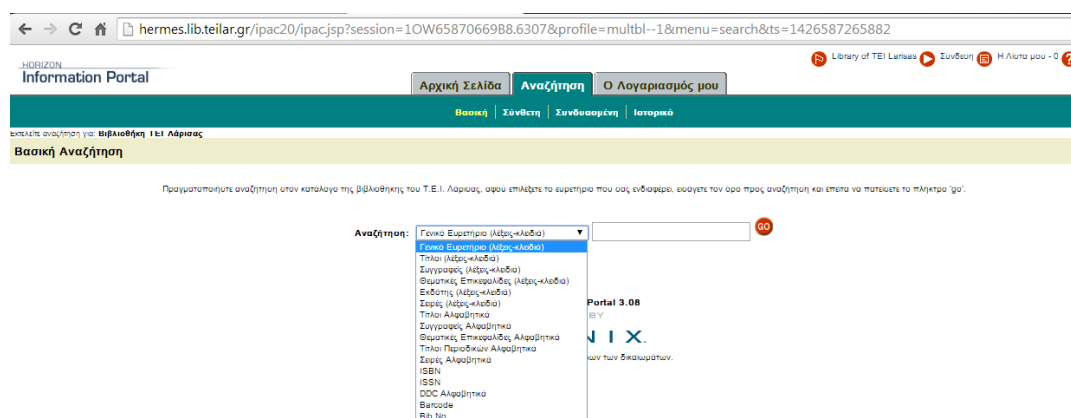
hermes.lib.teilar.gr/ipac20/ipac.jsp?session=1OW65870669B8.6307&profile=multbl--1&menu=search&ts=1426587265882

HORIZON
Information Portal

Library of TEI Larisas Σύνδεση Η Λίστα μου - 0

Αρχική Σελίδα | Αναζήτηση | Ο Λογαριασμός μου

Βασική | Σύνθετη | Συνδυασμένη | Ιστορικό

Εκτελείτε αναζήτηση για: Βιβλιοθήκη ΤΕΙ Λάρισας

Βασική Αναζήτηση

Πραγματοποιήστε αναζήτηση στον κατάλογο της βιβλιοθήκης του Τ.Ε.Ι. Λάρισας, αφού επιλέξετε το ευρετήριο που σας ενδιαφέρει, εισάγετε τον όρο προς αναζήτηση και έπειτα να πατείσετε το πλήκτρο 'go'.

Αναζήτηση: Γενικό Ευρετήριο (λέξεις-κλειδιά) ▼ GO

Γενικό Ευρετήριο (λέξεις-κλειδιά)
Τίτλοι (λέξεις-κλειδιά)
Συγγραφείς (λέξεις-κλειδιά)
Θεματικές Επικεφαλίδες (λέξεις-κλειδιά)
Εκδότης (λέξεις-κλειδιά)
Σειρές (λέξεις-κλειδιά)
Τίτλοι Αλφαβητικά
Συγγραφείς Αλφαβητικά
Θεματικές Επικεφαλίδες Αλφαβητικά
Τίτλοι Περιοδικών Αλφαβητικά
Σειρές Αλφαβητικά
ISBN
ISSN
DDC Αλφαβητικά
Barcode
Bib No

Portal 3.08
BY
N I X.
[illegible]ων των δικαιωμάτων.